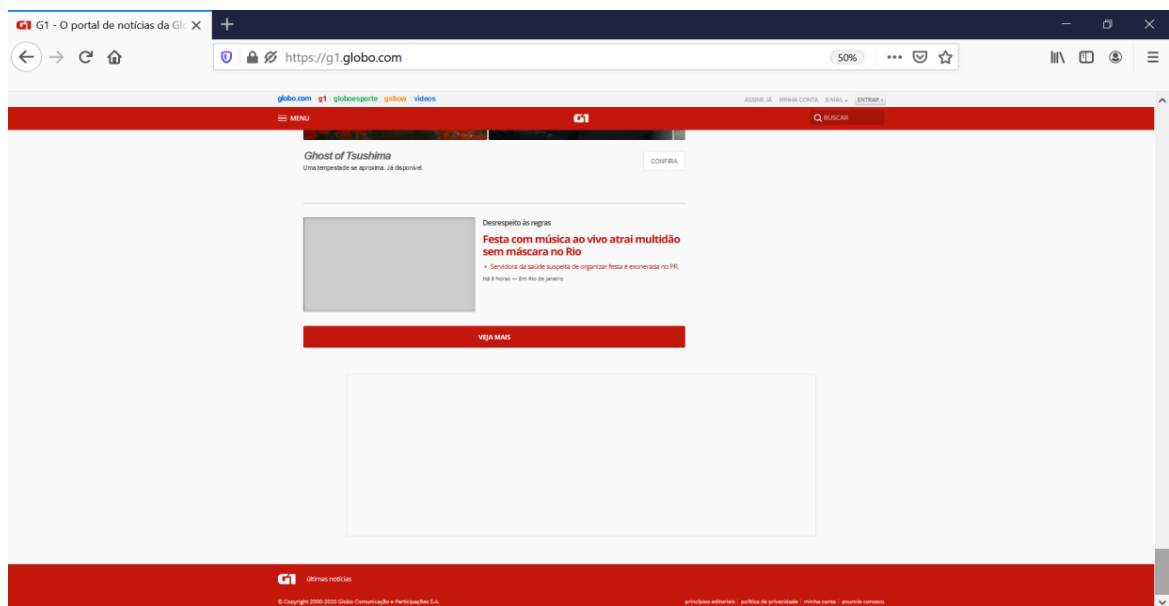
G1 G1 - O portal de notícias da Glo

https://g1.globo.com

50%

globo.com g1 globoesporte gshow vídeos

ASSINE JÁ MINHA CONTA E-MAIL ENTRAR

MENU

G1

BUSCAR

Ghost of Tsushima
Uma tempestade se aproxima. Já disponível.

CONFIRA

Desrespeito às regras
Festa com música ao vivo atrai multidão sem máscara no Rio

Servidora da saúde suspeita de organizar festa é exonerada no PR

Há 8 horas — Em Rio de Janeiro

VEJA MAIS

G1 últimas notícias

© Copyright 2000-2020 Globo Comunicação e Participações S.A.

princípios editoriais | política de privacidade | minha conta | anuncie conosco